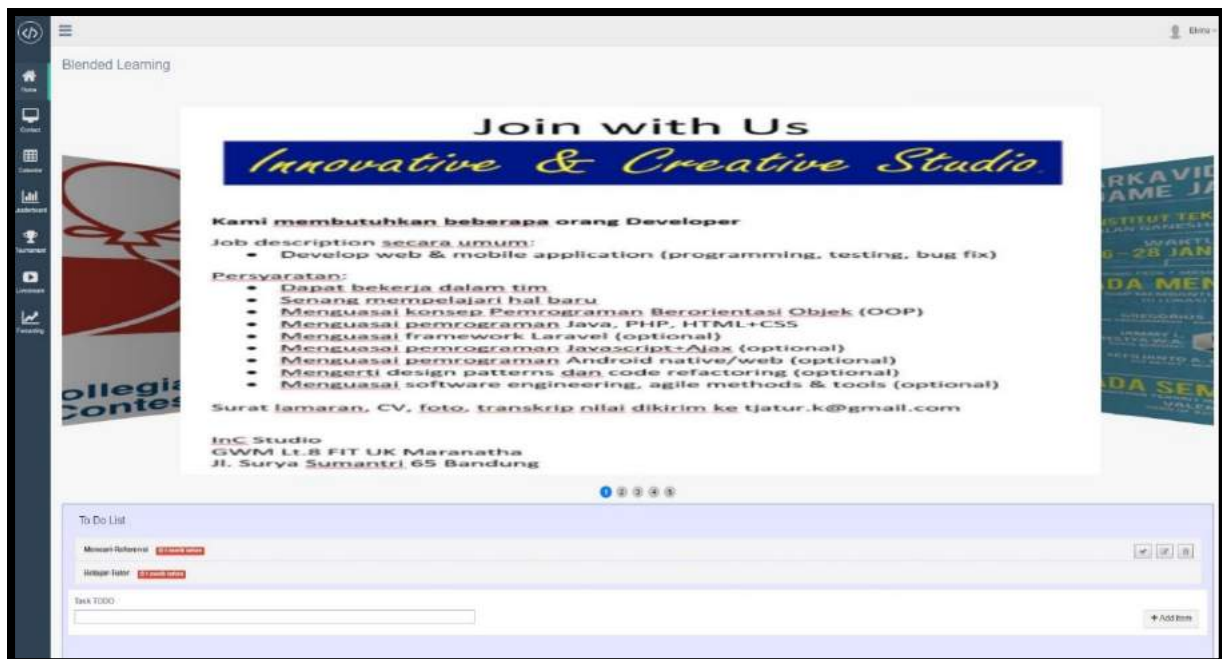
Blended Learning

Join with Us

Innovative & Creative Studio

Kami membutuhkan beberapa orang Developer

Job description secara umum:
- Develop web & mobile application (programming, testing, bug fix)

Persyaratan:
- Dapat bekerja dalam tim
- Senang mempelajari hal baru
- Menguasai konsep Pemrograman Berorientasi Objek (OOP)
- Menguasai pemrograman Java, PHP, HTML+CSS
- Menguasai framework Laravel (optional)
- Menguasai pemrograman Javascript+Ajax (optional)
- Menguasai pemrograman Android native/web (optional)
- Mengerti design patterns dan code refactoring (optional)
- Menguasai software engineering, agile methods & tools (optional)

Surat lamaran, CV, foto, transkrip nilai dikirim ke tjatur.k@gmail.com

InC Studio
GWM Lt.8 FIT UK Maranatha
Jl. Surya Sumantri 65 Bandung

ollegia
Contes

RKAVI
AME J
28 JAN
DA MEN
DA SEM

To Do List

Mencari Referensi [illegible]

Belajar Tutor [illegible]

Task TODO

+ Add Item